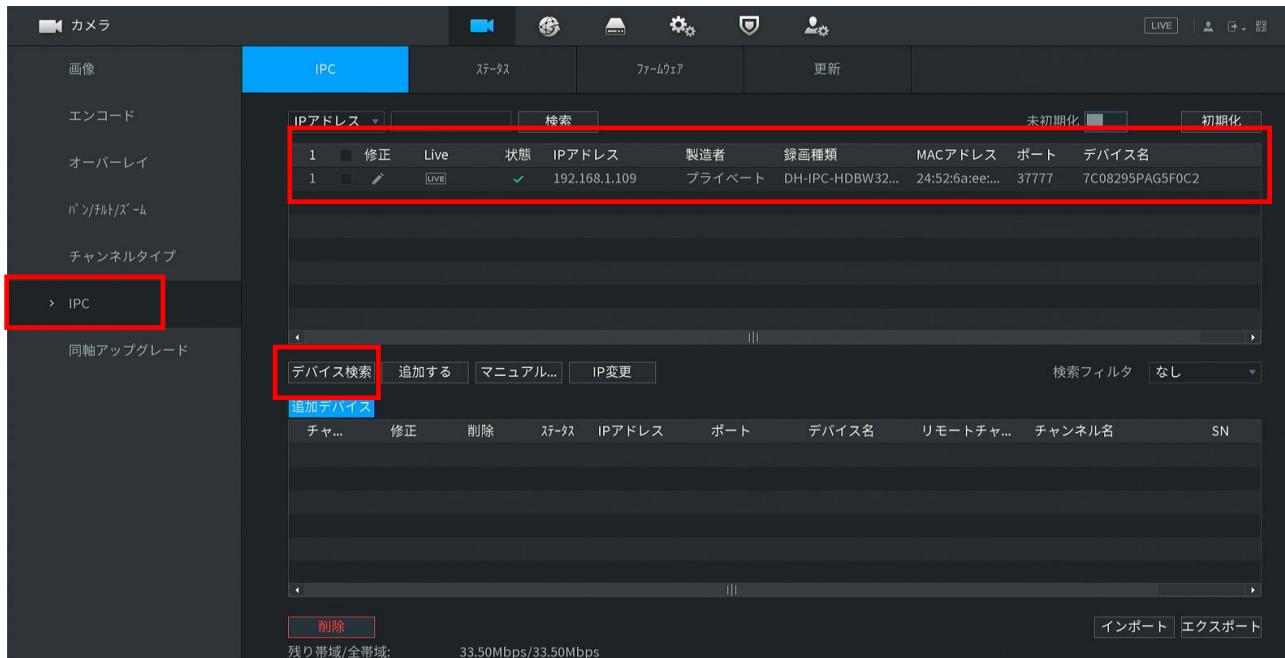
カメラ

LIVE

画像
エンコード
オーバーレイ
ﾊﾟﾝ/ﾁﾙﾄ/ｽﾞｰﾑ
チャンネルタイプ
> IPC
同軸アップグレード

IPC | ｽﾃｰﾀｽ | ﾌｧｰﾑｳｪｱ | 更新

IPアドレス 検索 未初期化 初期化

| 1 | | 修正 | Live | 状態 | IPアドレス | 製造者 | 録画種類 | MACアドレス | ポート | デバイス名 |
|---|---|---|---|---|---|---|---|---|---|---|
| 1 | | | LIVE | ✓ | 192.168.1.109 | プライベート | DH-IPC-HDBW32... | 24:52:6a:ee:... | 37777 | 7C08295PAG5F0C2 |

デバイス検索 追加する マニュアル... IP変更 検索フィルタ なし

追加デバイス

| チャ... | 修正 | 削除 | ｽﾃｰﾀｽ | IPアドレス | ポート | デバイス名 | リモートチャ... | チャンネル名 | SN |
|---|---|---|---|---|---|---|---|---|---|

削除 インポート エクスポート

残り帯域/全帯域: 33.50Mbps/33.50Mbps